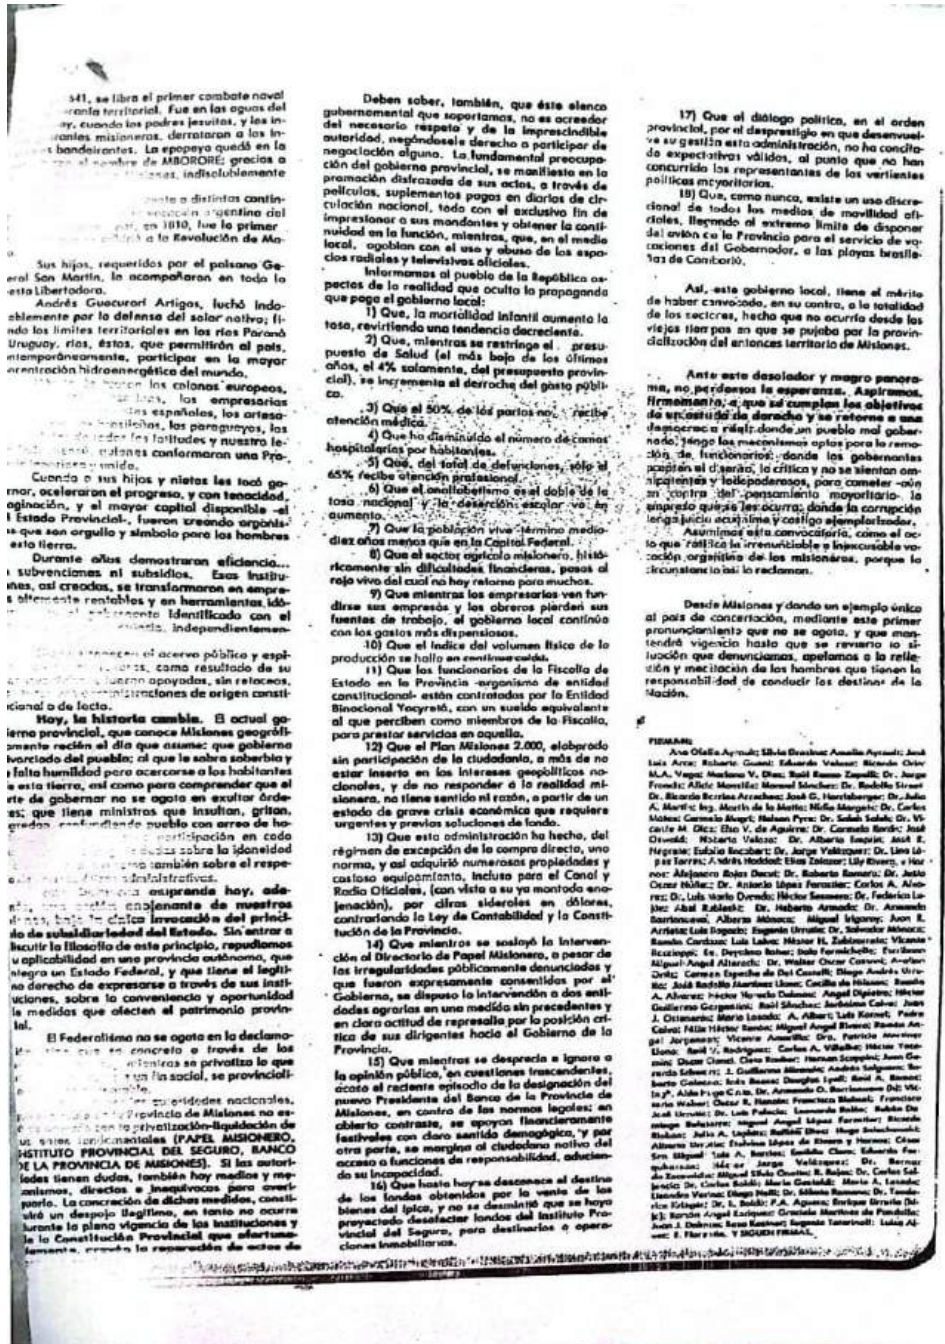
...641, se libra el primer combate naval ...conia territorial. Fue en las aguas del ...ay, cuando los padres jesuitas, y los in... ...ranites misioneros, derrotaron a los in... ...s bandeirantes. La epopeya quedó en la ... el nombre de MBORORE; gracias a ... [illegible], indisolublemente

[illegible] a distintos contin... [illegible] argentina del ... en 1810, fue la primer ... a la Revolución de Ma...

Sus hijos, requeridos por el paisano General San Martín, lo acompañaron en toda la gesta Libertadora.

Andrés Guacurarí Artigas, luchó indoblemente por la defensa del solar nativo; ...ndo los límites territoriales en los ríos Paraná Uruguay, ríos, éstos, que permitirán al país, ...ntemporáneamente, participar en la mayor ...eneración hidroenergética del mundo.

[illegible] los colonos europeos, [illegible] los empresarios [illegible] españoles, los artesa... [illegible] los paraguayos, los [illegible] los latitudes y nuestro le... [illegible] conformaron una Pro... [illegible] unida.

Cuando sus hijos y nietos les tocó gobernar, aceleraron el progreso, y con tenacidad, ...aginación, y el mayor capital disponible -el Estado Provincial-, fueron creando organismos que son orgullo y símbolo para los hombres esta tierra.

Durante años demostraron eficiencia... subvenciones ni subsidios. Esas Instituciones, así creadas, se transformaron en empresas altamente rentables y en herramientas idó... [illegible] identificado con el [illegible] independientemen...

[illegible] acervo público y espí... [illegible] como resultado de su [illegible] fueron apoyadas, sin retaceos, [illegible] de origen consti...cional o de facto.

Hoy, la historia cambia. El actual gobierno provincial, que conoce Misiones geográficamente recién el día que asume; que gobierna ...vorciado del pueblo; al que le sobra soberbia y ...falta humildad para acercarse a los habitantes ...esta tierra, así como para comprender que el ...rte de gobernar no se agota en exultar órdenes; que tiene ministros que insultan, gritan, ...gredan, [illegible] participación en cada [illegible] sobre la idoneidad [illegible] también sobre el respe... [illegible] administrativas.

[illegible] expirando hoy, ade... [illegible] enajenante de nuestros ...es, bajo la dolosa invocación del principio de subsidiariedad del Estado. Sin entrar a ...iscutir la filosofía de este principio, repudiamos ...u aplicabilidad en una provincia autónoma, que ...ntegra un Estado Federal, y que tiene el legítimo derecho de expresarse a través de sus instituciones, sobre la conveniencia y oportunidad ...e medidas que afecten el patrimonio provincial.

El Federalismo no se agota en la declamación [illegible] concreto a través de los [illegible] se privatiza lo que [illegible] social, se provincializ...

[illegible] nacionales, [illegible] Provincia de Misiones no es... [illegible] privatización-liquidación de ...s entes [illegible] (PAPEL MISIONERO, INSTITUTO PROVINCIAL DEL SEGURO, BANCO DE LA PROVINCIA DE MISIONES). Si las autoridades tienen dudas, también hay medios y mecanismos, directos e inequívocos para averiguarlo. La concreción de dichas medidas, constituirá un despojo ilegítimo, en tanto no ocurra durante la pleno vigencia de las Instituciones y la Constitución Provincial que afortunadamente, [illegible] la reparación de actos de

Deben saber, también, que éste elenco gubernamental que soportamos, no es acreedor del necesario respeto y de la imprescindible autoridad, negándosele derecho a participar de negociación alguno. La fundamental preocupación del gobierno provincial, se manifiesta en la promoción distrazada de sus actos, a través de películas, suplementos pagos en diarios de circulación nacional, todo con el exclusivo fin de impresionar a sus mandantes y obtener la continuidad en la función, mientras, que, en el medio local, agobian con el uso y abuso de los espacios radiales y televisivos oficiales.

Informamos al pueblo de la República aspectos de la realidad que oculta la propaganda que paga el gobierno local:

1) Que, la mortalidad infantil aumenta la tasa, revirtiendo una tendencia decreciente.

2) Que, mientras se restringe el presupuesto de Salud (el más bajo de los últimos años, el 4% solamente, del presupuesto provincial), se incrementa el derroche del gasto público.

3) Que el 50% de los partos no recibe atención médica.

4) Que ha disminuido el número de camas hospitalarias por habitantes.

5) Que, del total de defunciones, sólo el 65% recibe atención profesional.

6) Que el analfabetismo es el doble de la tasa nacional y la deserción escolar va en aumento.

7) Que la población vive -término medio- diez años menos que en la Capital Federal.

8) Que el sector agrícola misionero, históricamente sin dificultades financieras, pasa al rojo vivo del cual no hay retorno para muchos.

9) Que mientras los empresarios ven fundirse sus empresas y los obreros pierden sus fuentes de trabajo, el gobierno local continúa con los gastos más dispendiosos.

10) Que el índice del volumen físico de la producción se halla en continua caída.

11) Que los funcionarios de la Fiscalía de Estado en la Provincia -organismo de entidad constitucional- están contratados por la Entidad Binacional Yacyretá, con un sueldo equivalente al que perciben como miembros de la Fiscalía, para prestar servicios en aquella.

12) Que el Plan Misiones 2.000, elaborado sin participación de la ciudadanía, a más de no estar inserto en los intereses geopolíticos nacionales, y de no responder a la realidad misionera, no tiene sentido ni razón, a partir de un estado de grave crisis económica que requiere urgentes y previas soluciones de fondo.

13) Que esta administración ha hecho, del régimen de excepción de la compra directa, una norma, y así adquirió numerosas propiedades y costoso equipamiento, incluso para el Canal y Radio Oficiales, (con vista a su ya montada enajenación), por cifras siderales en dólares, contrariando la Ley de Contabilidad y la Constitución de la Provincia.

14) Que mientras se soslayó la intervención al Directorio de Papel Misionero, a pesar de las irregularidades públicamente denunciadas y que fueron expresamente consentidas por el Gobierno, se dispuso la intervención a dos entidades agrarias en una medida sin precedentes y en clara actitud de represalia por la posición crítica de sus dirigentes hacia el Gobierno de la Provincia.

15) Que mientras se desprecia e ignora a la opinión pública, en cuestiones trascendentes, acaso el reciente episodio de la designación del nuevo Presidente del Banco de la Provincia de Misiones, en contra de las normas legales; en abierto contraste, se apoyan financieramente festivales con claro sentido demagógico, y por otra parte, se margina al ciudadano nativo del acceso a funciones de responsabilidad, aduciendo su incapacidad.

16) Que hasta hoy se desconoce el destino de los fondos obtenidos por la venta de los bienes del ipica, y no se desmintió que se haya proyectado desafectar fondos del Instituto Provincial del Seguro, para destinarlos a operaciones inmobiliarias.

17) Que el diálogo político, en el orden provincial, por el desprestigio en que desenvuelve su gestión esta administración, no ha concitado expectativas válidas, al punto que no han concurrido los representantes de las vertientes políticas mayoritarias.

18) Que, como nunca, existe un uso discrecional de todos los medios de movilidad oficiales, llegando al extremo límite de disponer del avión de la Provincia para el servicio de vacaciones del Gobernador, a las playas brasileñas de Camboriú.

Así, este gobierno local, tiene el mérito de haber convocado, en su contra, a la totalidad de los sectores, hecho que no ocurría desde los viejos tiempos en que se pujaba por la provincialización del entonces territorio de Misiones.

Ante este desolador y magro panorama, no perdemos la esperanza. Aspiramos, firmemente, a que se cumplan los objetivos de un estado de derecho y se retorne a una democracia real, donde un pueblo mal gobernado, tenga los mecanismos aptos para la remoción de funcionarios; donde los gobernantes acepten el disenso, la crítica y no se sientan omnipotentes y todopoderosos, para cometer -aún en contra del pensamiento mayoritario- la empresa que se les ocurra; donde la corrupción tenga juicio acusatorio y castigo ejemplarizador.

Asumimos esta convocatoria, como el acto que ratifica la irrenunciable e inexcusable vocación orgánica de los misioneros, porque la circunstancia así lo reclama.

Desde Misiones y dando un ejemplo único al país de concertación, mediante este primer pronunciamiento que no se agota, y que mantendrá vigencia hasta que se revierta la situación que denunciamos, apelamos a la reflexión y meditación de los hombres que tienen la responsabilidad de conducir los destinos de la Nación.

FIRMAN:
Ana Olalla Aynald; Silvia Brechner; Amalia Aynald; José Luis Arce; Roberto Guené; Eduardo Velazar; Ricardo Ortiz; M.A. Vega; Mariano V. Díaz; Raúl Ramos Zapalli; Dr. Jorge Franco; Alicia Moreillo; Manuel Sánchez; Dr. Rodolfo Street; Dr. Ricardo Ecarte Arrachea; José G. Horisberger; Dr. Julio A. Martín; Ing. Martín de la Motta; Niño Margetic; Dr. Carlos Mateo; Carmelo Alegri; Nelson Pyra; Dr. Saleh Saleh; Dr. Vicente M. Díaz; Elso V. de Aguirre; Dr. Carmelo Bordo; José Oswald; Roberto Velozo; Dr. Alberto Ezquiel; José E. Negrete; Eulalia Bocchet; Dr. Jorge Velázquez; Dr. Lino López Torres; Andrés Haddad; Elías Zalazar; Lily Rivero, y Heroes; Alejandro Rojas Dacut; Dr. Roberto Romero; Dr. Julio Ocner Núñez; Dr. Antonio López Ferrester; Carlos A. Alvarez; Dr. Luis Mario Duredo; Héctor Seamann; Dr. Federico López; Abel Rabiski; Dr. Roberto Arnaudo; Dr. Armando Bartoncana; Alberto Mónaco; Miguel Irigoyen; Juan R. Arrieta; Luis Bogado; Eugenio Urrutia; Dr. Salvador Mónaco; Ramón Cardozo; Luis Lobo; Héctor H. Zubizarreta; Vicente Kozlowski; Sr. Desiderio Rohrer; Italo Fernández; Fontana; Miguel Angel Alarcón; Dr. Walter Oscar Schwatz; Arelino Ortiz; Carmen Espeche de Del Castelli; Diego Andrés Urrutia; José Rodolfo Martínez Llano; Cecilia de Bifano; Ramón A. Alvarez; Héctor Horacio Dalmau; Angel Dipetro; Héctor Guillermo Gorgonio; Raúl Sánchez; Jerónimo Calvo; Juan J. Ostenario; María Losada; A. Albert; Luis Kornet; Pedro Calvo; Félix Héctor Borda; Miguel Angel Rivera; Ramón Angel Jorgensen; Vicente Anaclito; Dr. Patricio Meimer; Llanos; Raúl V. Rodríguez; Carlos A. Villalba; Héctor Yrolivo; Oscar Coret; Clara Ruder; Hernán Scappini; Juan Gerardo Scherr; J. Guillermo Miranda; Andrés Salgado; Roberto Colombo; Inés Bosso; Douglas Lyall; Raúl A. Bonetti; Ing. Aldo Fuga C.; Dr. Armando O. Bertinetti; Dr. Vitale; Walter; Oscar R. Ramírez; Francisco Blabock; Francisco José Urrutia; Dr. Luis Palacio; Leonardo Rubio; Rubén Darío Belasterra; Miguel Angel López Ferreiter; Ricardo Blabock; Julio A. Liebert; Jorge Urrutia; Alberto Urrutia; Esteban López de Rivera y Herrera; César Miguel; Luis A. Barrios; Eusebio Chanz; Eduardo Fernández; Julio Jorge Velázquez; Dr. Bernardo Gelinabea; Miguel Schenke; Raúl Chelini R.; Dr. Carlos Saldívar; Dr. Carlos Baldi; María Gestaldi; María A. Losada; Lisandro Varinas; Diego Heidt; Dr. Silvio Romano; Dr. Teodorico Kriegate; Dr. L. Baldi; P.A. Aguero; Esther Urrutia Durán; Teodoro Rojas; Graciela Martínez de Pandolfo; Juan J. Dalmau; Rosa Kastner; Eugenio Taborinelli; Luisa Alzat; F. Harrera, Y SIGUEN FIRMAS.